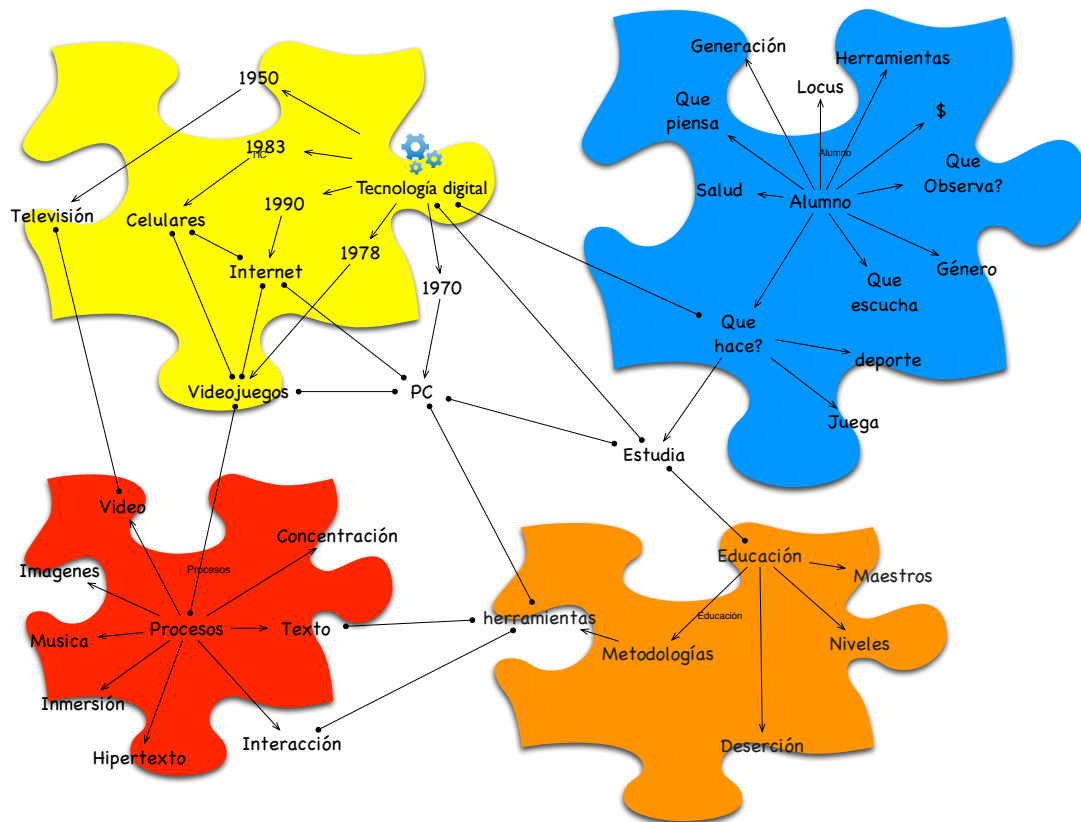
1950
1983
TIC
Tecnología digital
1990
Celulares
Televisión
Internet
1978
1970
Videojuegos
PC

Generación
Herramientas
Locus
Que piensa
$
Alumno
Que Observa?
Salud
Alumno
Género
Que escucha
Que hace?
deporte
Juega
Estudia

Video
Procesos
Concentración
Imagenes
Procesos
Texto
Musica
Inmersión
Hipertexto
Interacción

herramientas
Educación
Maestros
Educación
Metodologías
Niveles
Deserción